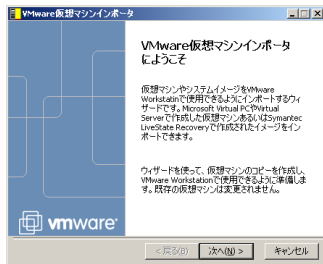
VMware仮想マシンインポータ

VMware仮想マシンインポータにようこそ

仮想マシンやシステムイメージをVMware Workstationで使用できるようにインポートするウィザードです。Microsoft Virtual PCやVirtual Serverで作成した仮想マシンあるいはSymantec LiveState Recoveryで作成されたイメージをインポートできます。

ウィザードを使って、仮想マシンのコピーを作成し、VMware Workstationで使用できるように準備します。既存の仮想マシンは変更されません。

vmware

< 戻る(B)
次へ(N) >
キャンセル